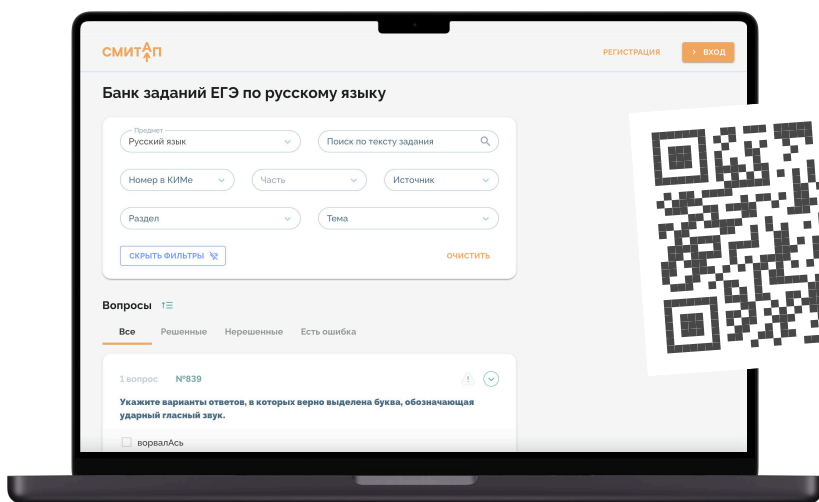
СМИТАП

РЕГИСТРАЦИЯ

› ВХОД

Банк заданий ЕГЭ по русскому языку

Предмет
Русский язык

Поиск по тексту задания

Номер в КИМе

Часть

Источник

Раздел

Тема

СКРЫТЬ ФИЛЬТРЫ

ОЧИСТИТЬ

Вопросы

Все

Решенные

Нерешенные

Есть ошибка

1 вопрос

№839

Укажите варианты ответов, в которых верно выделена буква, обозначающая ударный гласный звук.

ворвалАсь